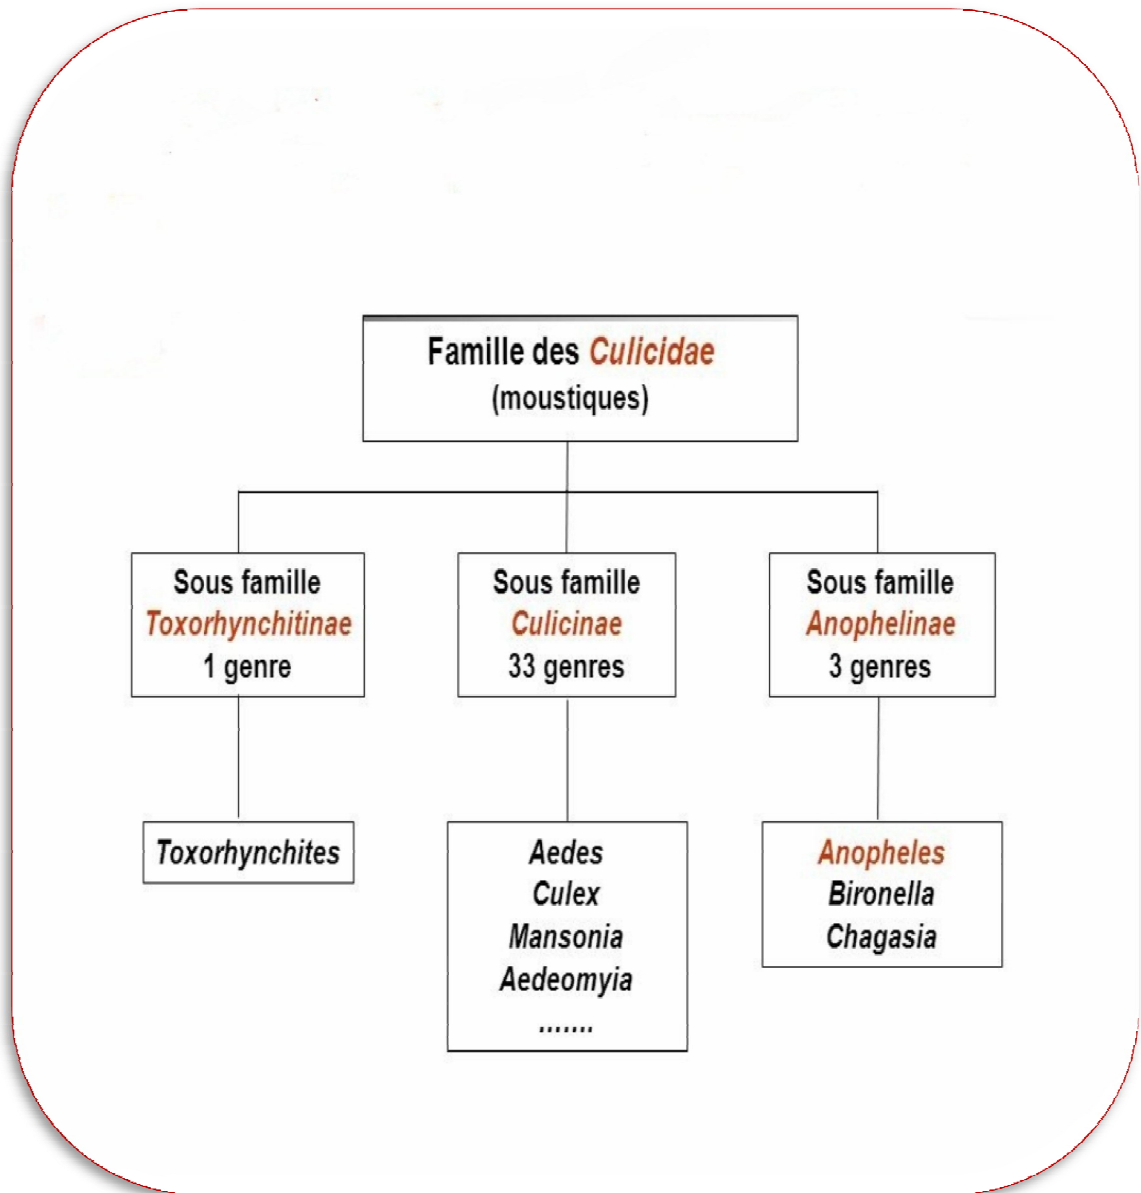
Famille des Culicidae
(moustiques)

Sous famille
Toxorhynchitinae
1 genre

Sous famille
Culicinae
33 genres

Sous famille
Anophelinae
3 genres

Toxorhynchites

Aedes
Culex
Mansonia
Aedeomyia
.......

Anopheles
Bironella
Chagasia